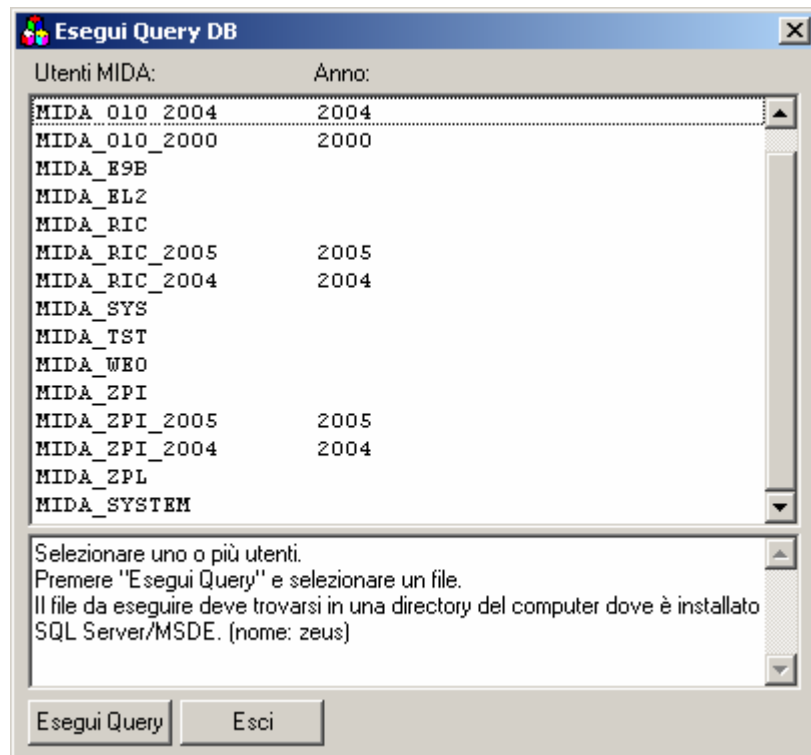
Esegui Query DB

Utenti MIDA: Anno:

| Utenti MIDA | Anno |
|---|---|
| MIDA_010_2004 | 2004 |
| MIDA_010_2000 | 2000 |
| MIDA_E9B | |
| MIDA_EL2 | |
| MIDA_RIC | |
| MIDA_RIC_2005 | 2005 |
| MIDA_RIC_2004 | 2004 |
| MIDA_SYS | |
| MIDA_TST | |
| MIDA_WEO | |
| MIDA_ZPI | |
| MIDA_ZPI_2005 | 2005 |
| MIDA_ZPI_2004 | 2004 |
| MIDA_ZPL | |
| MIDA_SYSTEM | |

Selezionare uno o più utenti.
Premere "Esegui Query" e selezionare un file.
Il file da eseguire deve trovarsi in una directory del computer dove è installato SQL Server/MSDE. (nome: zeus)

Esegui Query Esci